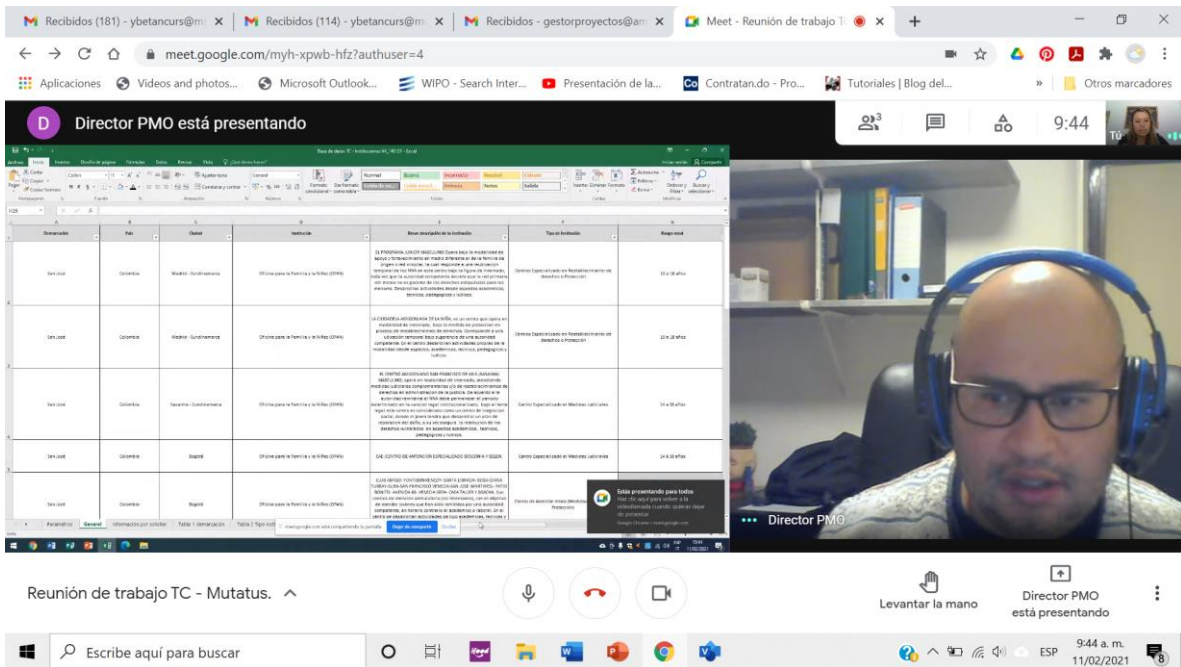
Recibidos (181) - ybetancurs@m ×
Recibidos (114) - ybetancurs@m ×
Recibidos - gestorproyectos@an ×
Meet - Reunión de trabajo T ×
meet.google.com/myh-xpwb-hfz?authuser=4
Aplicaciones
Videos and photos...
Microsoft Outlook...
WIPO - Search Inter...
Presentación de la...
Contratan.do - Pro...
Tutoriales | Blog del...
Otros marcadores

D Director PMO está presentando
3
9:44
Tú

| Demarcación | País | Ciudad | Institución | Breve descripción de la institución | Tipo de institución | Rango edad |
|---|---|---|---|---|---|---|
| San José | Colombia | Madrid - Cundinamarca | Oficina para la Familia y la Niñez (OFAN) | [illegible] | Centro Especializado en Restablecimiento de derechos o Protección | 10 a 18 años |
| San José | Colombia | Madrid - Cundinamarca | Oficina para la Familia y la Niñez (OFAN) | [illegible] | Centro Especializado en Restablecimiento de derechos o Protección | 10 a 18 años |
| San José | Colombia | Fusca - Cundinamarca | Oficina para la Familia y la Niñez (OFAN) | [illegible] | Centro Especializado en Medidas Judiciales | 14 a 18 años |
| San José | Colombia | Bogotá | Oficina para la Familia y la Niñez (OFAN) | CAE. CENTRO DE ATENCIÓN ESPECIALIZADO BOSCONIA Y BOSEN. | Centro Especializado en Medidas Judiciales | 14 a 18 años |
| San José | Colombia | Bogotá | Oficina para la Familia y la Niñez (OFAN) | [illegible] | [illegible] | |

Parametros General Información por solicitar Tabla 1 demarcación
Estás presentando para todos
Dejar de compartir Ocultar

Director PMO

Reunión de trabajo TC - Mutatus.
Levantar la mano
Director PMO está presentando

Escribe aquí para buscar
ESP
9:44 a. m.
11/02/2021